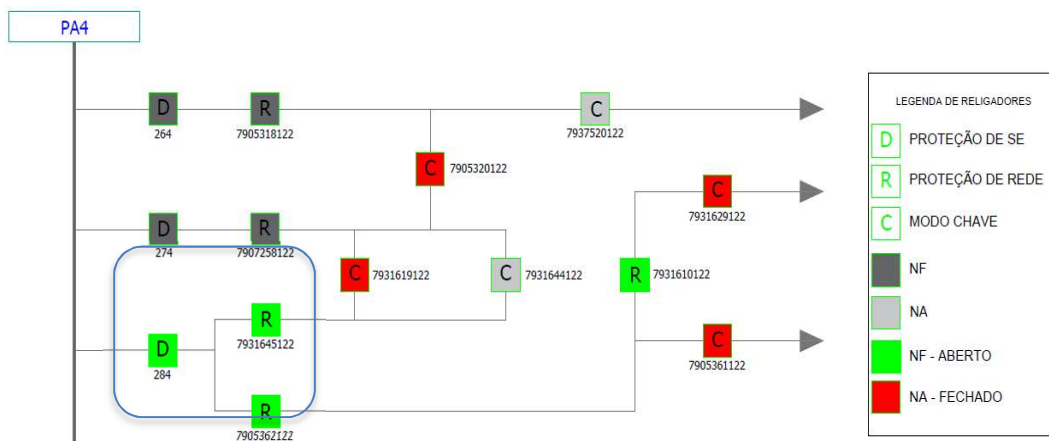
PA4

D
264

R
7905318122

C
7937520122

C
7905320122

C
7931629122

D
274

R
7907258122

C
7931619122

C
7931644122

R
7931610122

D
284

R
7931645122

C
7905361122

R
7905362122

LEGENDA DE RELIGADORES

D PROTEÇÃO DE SE

R PROTEÇÃO DE REDE

C MODO CHAVE

NF

NA

NF - ABERTO

NA - FECHADO